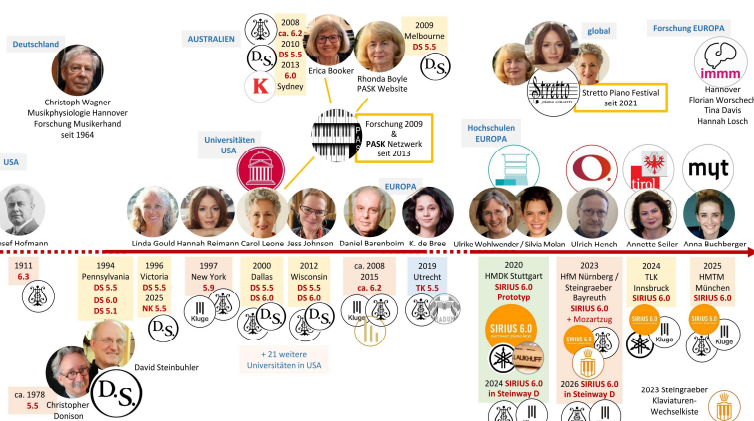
Deutschland

Christoph Wagner
Musikphysiologie Hannover
Forschung Musikerhand
seit 1964

AUSTRALIEN

2008
ca. 6.2
2010
DS 5.5
2013
6.0
Sydney

Erica Booker

Rhonda Boyle
PASK Website

2009
Melbourne
DS 5.5

Forschung 2009
&
PASK Netzwerk
seit 2013

global

Stretto Piano Festival
seit 2021

Forschung EUROPA

immm

Hannover
Florian Worschech
Tina Davis
Hannah Losch

USA

Universitäten
USA

EUROPA

Hochschulen
EUROPA

tirol

myt

Josef Hofmann

Linda Gould Hannah Reimann Carol Leone Jess Johnson Daniel Barenboim K. de Bree

Ulrike Wohlwender / Silvia Molan Ulrich Honch Annette Seiler Anna Buchberger

1911
6.3

1994
Pennsylvania
DS 5.5
DS 6.0
DS 5.1

1996
Victoria
DS 5.5
2025
NK 5.5

1997
New York
5.9

Kluge

2000
Dallas
DS 5.5
DS 6.0

2012
Wisconsin
DS 5.5
DS 6.0

ca. 2008
2015
ca. 6.2

Kluge

2019
Utrecht
TK 5.5

2020
HMDK Stuttgart
SIRIUS 6.0
Prototyp

SIRIUS 6.0

2024 SIRIUS 6.0
in Steinway D

2023
HfM Nürnberg /
Steingraeber
Bayreuth
SIRIUS 6.0
+ Mozartzug

2026 SIRIUS 6.0
in Steinway D

2024
TLK
Innsbruck
SIRIUS 6.0

2025
HMTM
München
SIRIUS 6.0

Kluge

David Steinbuhler

+ 21 weitere
Universitäten in USA

ca. 1978
5.5

Christopher
Donison

2023 Steingraeber
Klaviaturen-
Wechselkiste